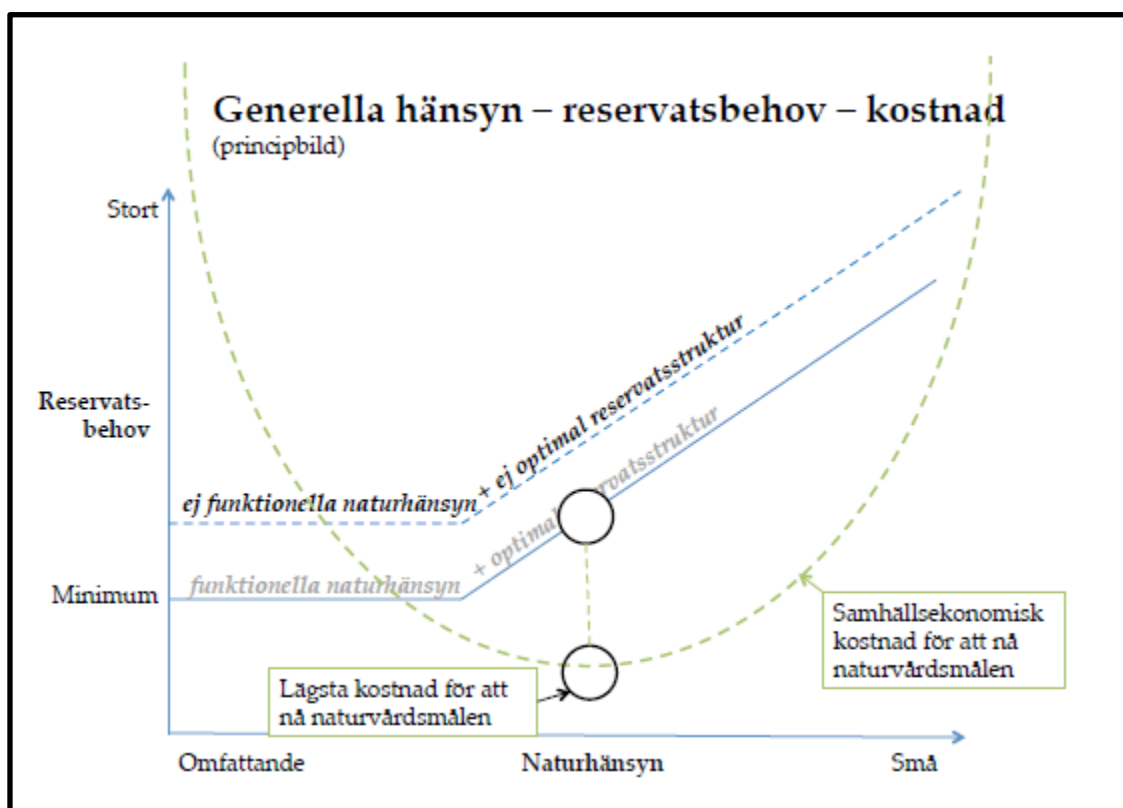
Generella hänsyn – reservatsbehov – kostnad
(principbild)

Stort

Reservatsbehov

Minimum

ej funktionella naturhänsyn + ej optimal reservatsstruktur

funktionella naturhänsyn + optimal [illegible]rvatsstruktur

Samhällsekonomisk kostnad för att nå naturvårdsmålen

Lägsta kostnad för att nå naturvårdsmålen

Omfattande

Naturhänsyn

Små